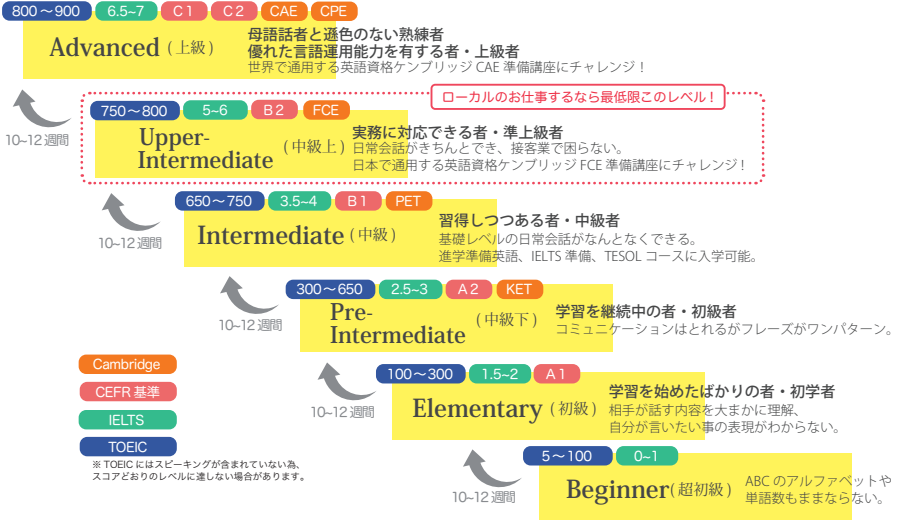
800～900 6.5~7 C1 C2 CAE CPE

Advanced（上級）
母語話者と遜色のない熟練者
優れた言語運用能力を有する者・上級者
世界で通用する英語資格ケンブリッジ CAE 準備講座にチャレンジ！

10~12 週間

ローカルのお仕事するなら最低限このレベル！

750～800 5~6 B2 FCE

Upper-Intermediate（中級上）
実務に対応できる者・準上級者
日常会話がきちんとでき、接客業で困らない。
日本で通用する英語資格ケンブリッジ FCE 準備講座にチャレンジ！

10~12 週間

650～750 3.5~4 B1 PET

Intermediate（中級）
習得しつつある者・中級者
基礎レベルの日常会話がなんとなくできる。
進学準備英語、IELTS 準備、TESOL コースに入学可能。

10~12 週間

300～650 2.5~3 A2 KET

Pre-Intermediate（中級下）
学習を継続中の者・初級者
コミュニケーションはとれるがフレーズがワンパターン。

10~12 週間

100～300 1.5~2 A1

Elementary（初級）
学習を始めたばかりの者・初学者
相手が話す内容を大まかに理解、
自分が言いたい事の表現がわからない。

Cambridge
CEFR 基準
IELTS
TOEIC
※ TOEIC にはスピーキングが含まれていない為、スコアどおりのレベルに達しない場合があります。

10~12 週間

5～100 0~1

Beginner（超初級）
ABC のアルファベットや単語数もままならない。